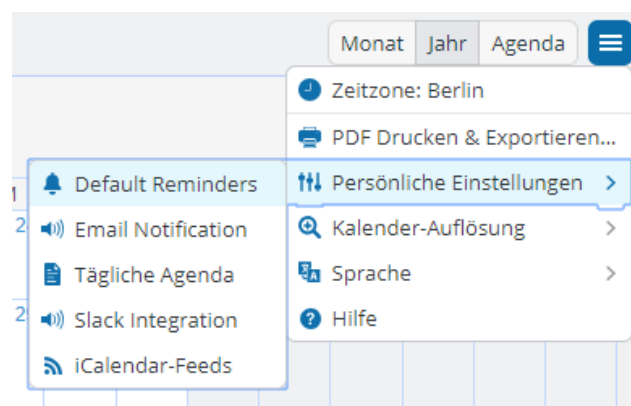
Monat Jahr Agenda

Zeitzone: Berlin
PDF Drucken & Exportieren...
Persönliche Einstellungen >
Kalender-Auflösung >
Sprache >
Hilfe

Default Reminders
Email Notification
Tägliche Agenda
Slack Integration
iCalendar-Feeds

1
2
2